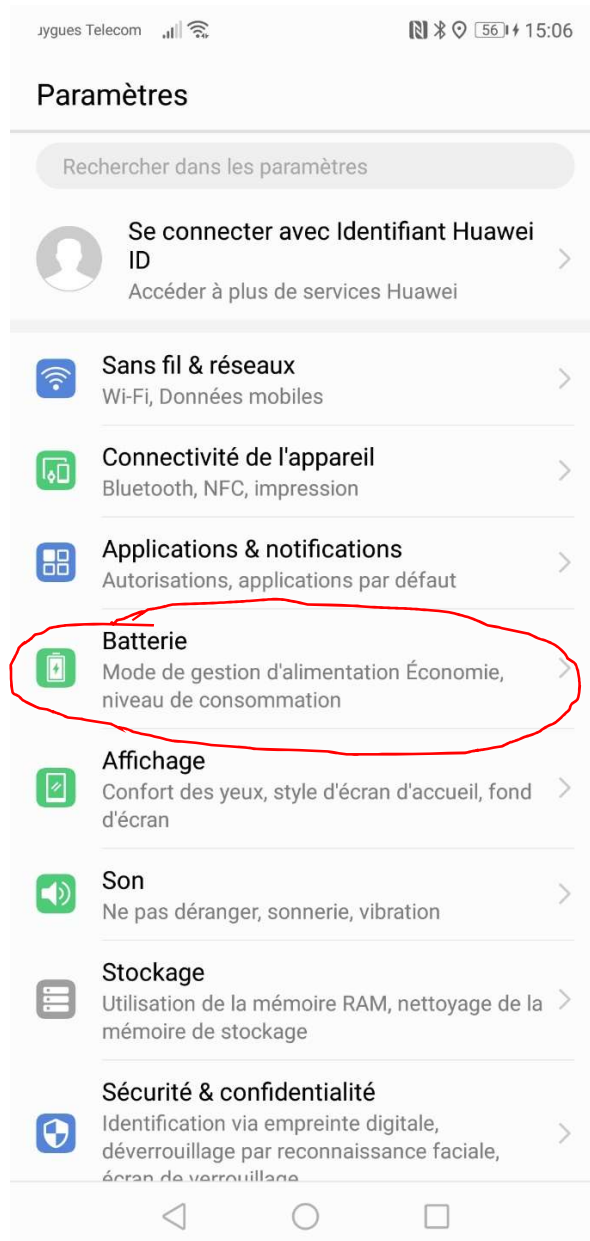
ɹygues Telecom 56 15:06

Paramètres

Rechercher dans les paramètres

Se connecter avec Identifiant Huawei ID
Accéder à plus de services Huawei

Sans fil & réseaux
Wi-Fi, Données mobiles

Connectivité de l'appareil
Bluetooth, NFC, impression

Applications & notifications
Autorisations, applications par défaut

Batterie
Mode de gestion d'alimentation Économie, niveau de consommation

Affichage
Confort des yeux, style d'écran d'accueil, fond d'écran

Son
Ne pas déranger, sonnerie, vibration

Stockage
Utilisation de la mémoire RAM, nettoyage de la mémoire de stockage

Sécurité & confidentialité
Identification via empreinte digitale, déverrouillage par reconnaissance faciale, écran de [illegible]